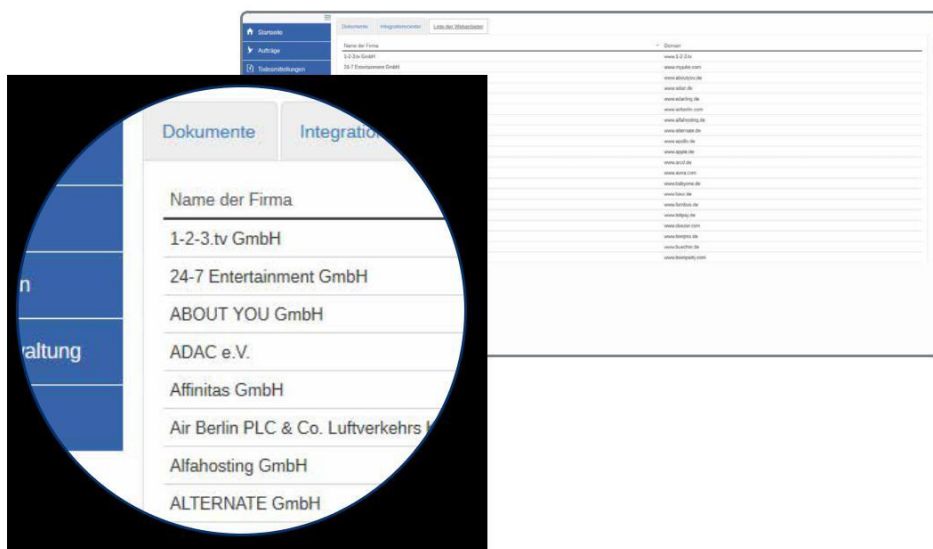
Startseite
Aufträge
Todesmeldungen

Dokumente | Integrationscenter | Liste der Webseiten

| Name der Firma | Domain |
|---|---|
| 1-2-3.tv GmbH | www.1-2-3.tv |
| 24-7 Entertainment GmbH | www.mypilo.com |
| | www.aboutyou.de |
| | www.adac.de |
| | www.edarling.de |
| | www.airberlin.com |
| | www.alfahosting.de |
| | www.alternate.de |
| | www.apollo.de |
| | www.apple.de |
| | www.arcd.de |
| | www.avira.com |
| | www.babyone.de |
| | www.barz.de |
| | www.bestbox.de |
| | www.billpay.de |
| | www.cleverer.com |
| | www.bonprix.de |
| | www.buecher.de |
| | www.bonpatty.com |

n
waltung

Dokumente | Integratio

Name der Firma
1-2-3.tv GmbH
24-7 Entertainment GmbH
ABOUT YOU GmbH
ADAC e.V.
Affinitas GmbH
Air Berlin PLC & Co. Luftverkehrs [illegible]
Alfahosting GmbH
ALTERNATE GmbH